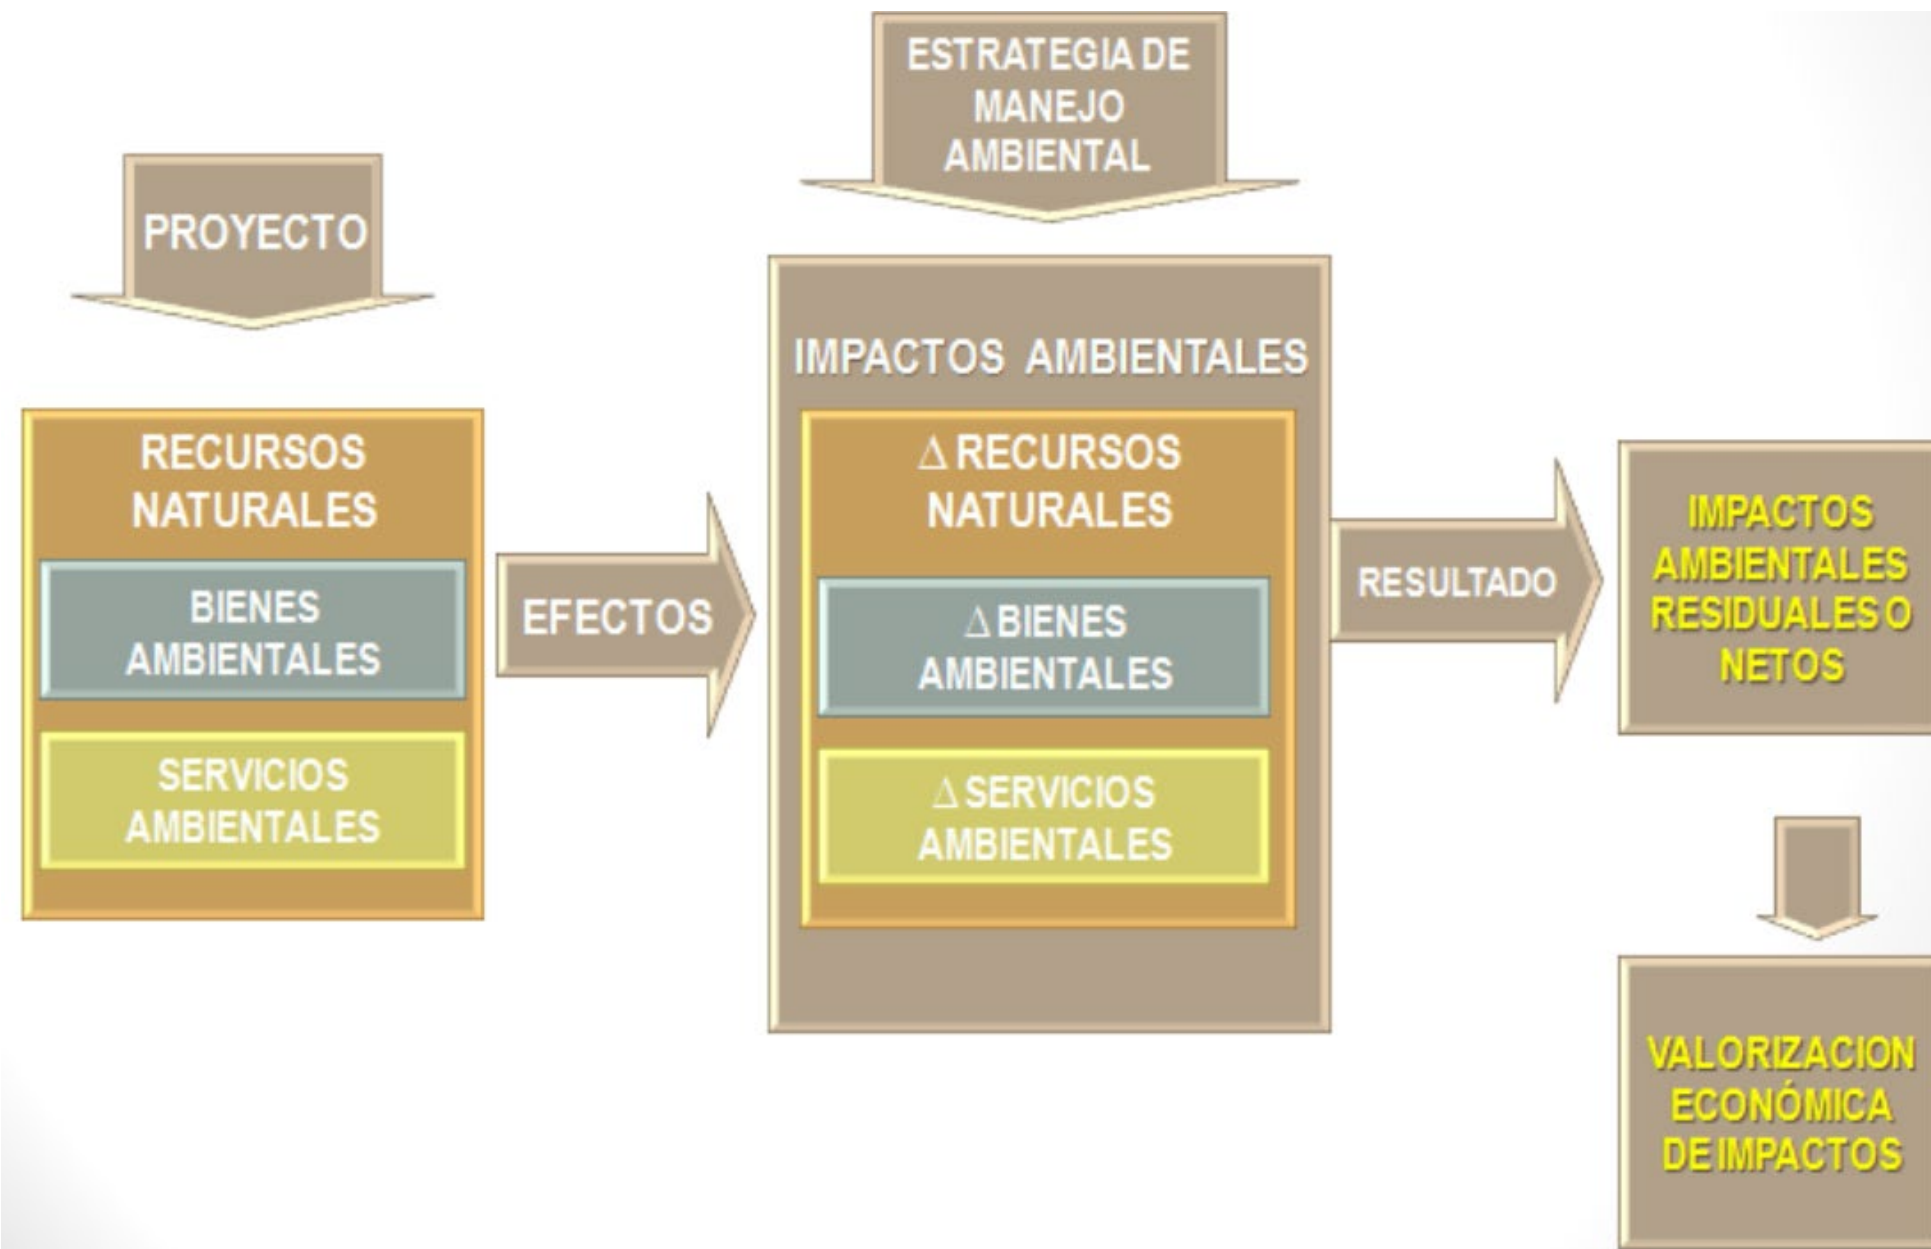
ESTRATEGIA DE MANEJO AMBIENTAL

PROYECTO

IMPACTOS AMBIENTALES

RECURSOS NATURALES

BIENES AMBIENTALES

SERVICIOS AMBIENTALES

EFECTOS

$\Delta$ RECURSOS NATURALES

$\Delta$ BIENES AMBIENTALES

$\Delta$ SERVICIOS AMBIENTALES

RESULTADO

IMPACTOS AMBIENTALES RESIDUALES O NETOS

VALORIZACION ECONÓMICA DE IMPACTOS